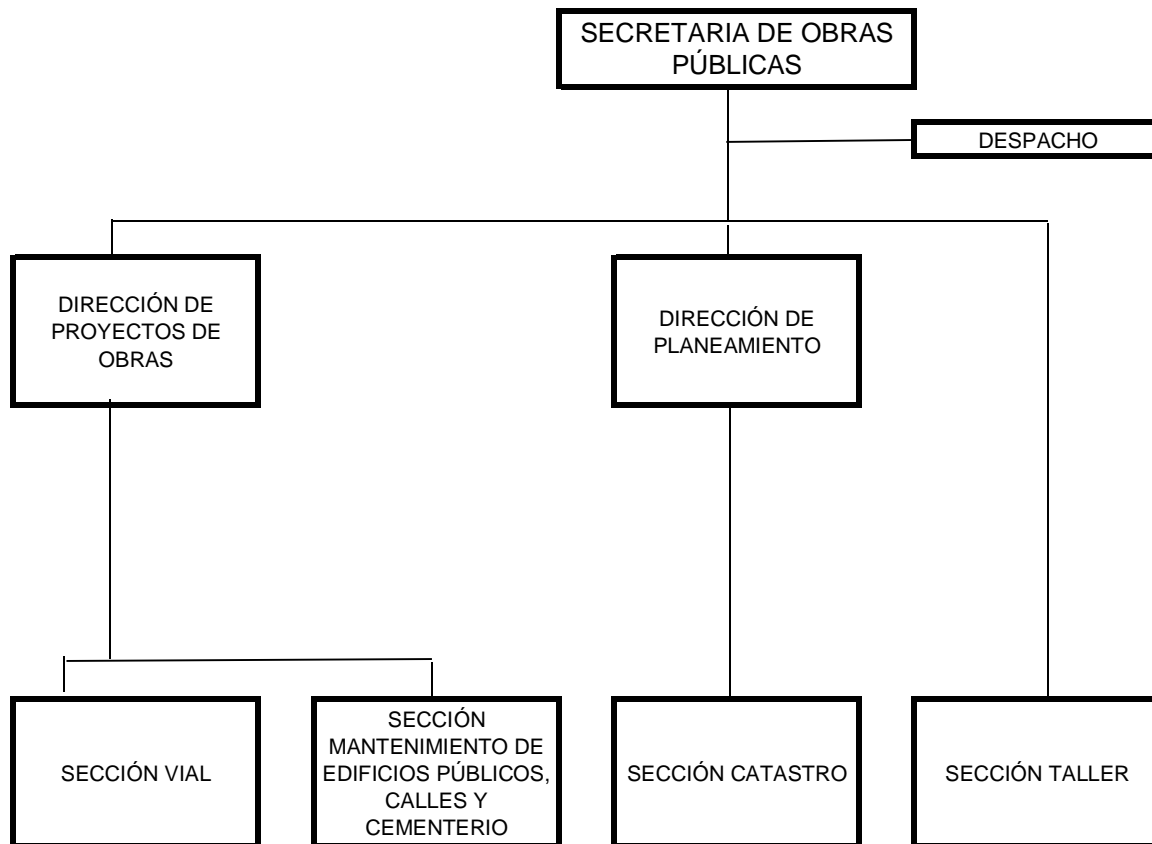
SECRETARIA DE OBRAS PÚBLICAS

DESPACHO

DIRECCIÓN DE PROYECTOS DE OBRAS

DIRECCIÓN DE PLANEAMIENTO

SECCIÓN VIAL

SECCIÓN MANTENIMIENTO DE EDIFICIOS PÚBLICOS, CALLES Y CEMENTERIO

SECCIÓN CATASTRO

SECCIÓN TALLER